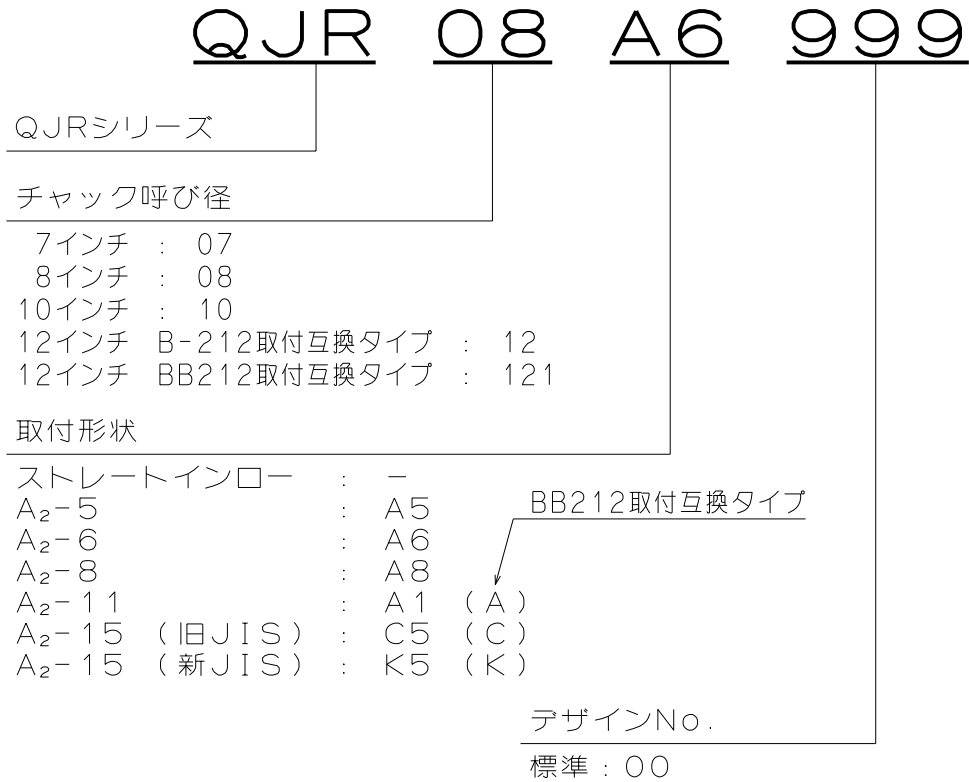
QJR 08 A6 999

QJRシリーズ

チャック呼び径

7インチ : 07
8インチ : 08
10インチ : 10
12インチ B-212取付互換タイプ : 12
12インチ BB212取付互換タイプ : 121

取付形状

ストレートインロー : －
$A_2$-5 : A5
$A_2$-6 : A6
$A_2$-8 : A8
$A_2$-11 : A1 (A)
$A_2$-15 (旧JIS) : C5 (C)
$A_2$-15 (新JIS) : K5 (K)

BB212取付互換タイプ

デザインNo.

標準 : 00